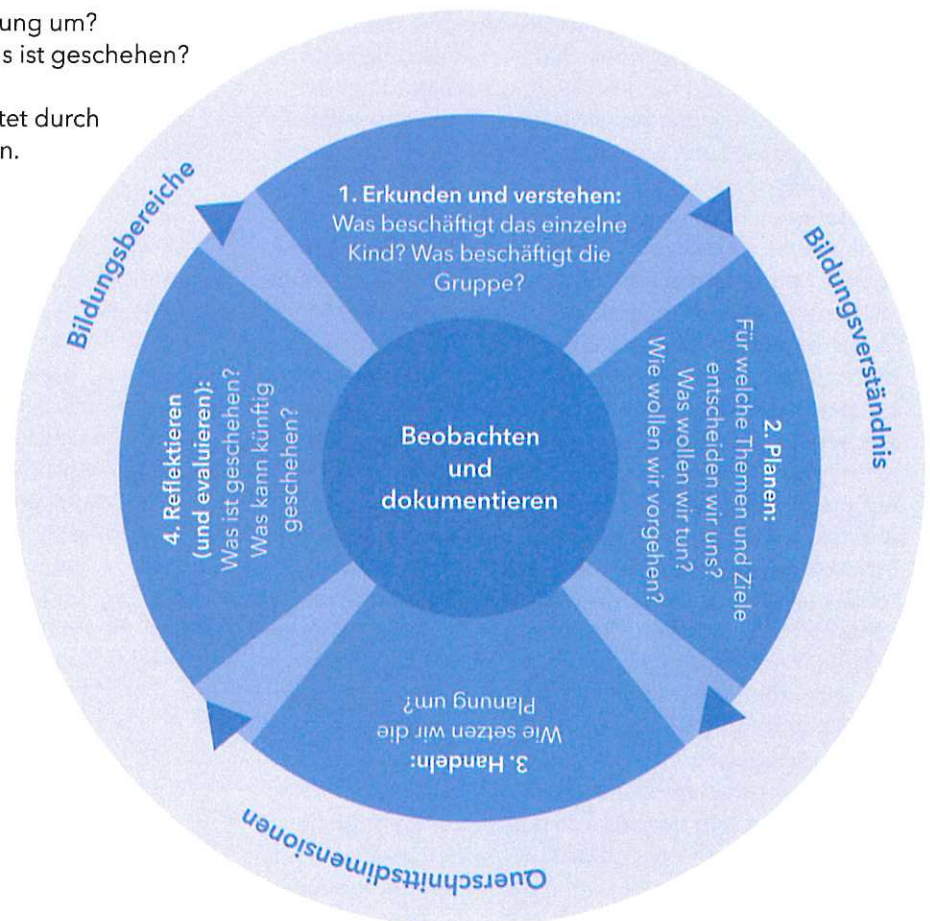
ung um?
s ist geschehen?

tet durch
n.

Bildungsbereiche

1. Erkunden und verstehen:
Was beschäftigt das einzelne Kind? Was beschäftigt die Gruppe?

Bildungsverständnis

2. Planen:
Für welche Themen und Ziele entscheiden wir uns?
Was wollen wir tun?
Wie wollen wir vorgehen?

Beobachten
und
dokumentieren

4. Reflektieren
(und evaluieren):
Was ist geschehen?
Was kann künftig geschehen?

3. Handeln:
Wie setzen wir die Planung um?

Querschnittsdimensionen